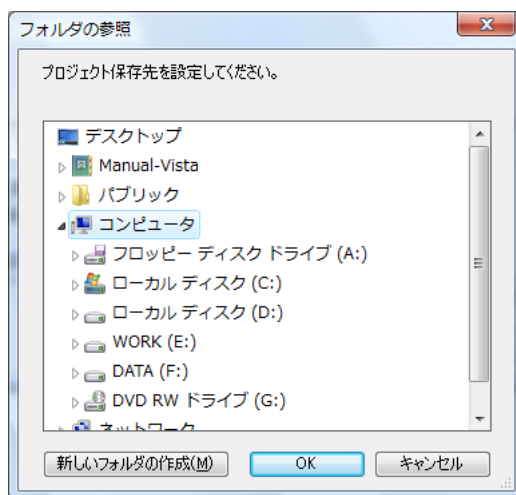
フォルダの参照

プロジェクト保存先を設定してください。

デスクトップ
Manual-Vista
パブリック
コンピュータ
フロッピー ディスク ドライブ (A:)
ローカル ディスク (C:)
ローカル ディスク (D:)
WORK (E:)
DATA (F:)
DVD RW ドライブ (G:)
ネットワーク

新しいフォルダの作成(M)
OK
キャンセル